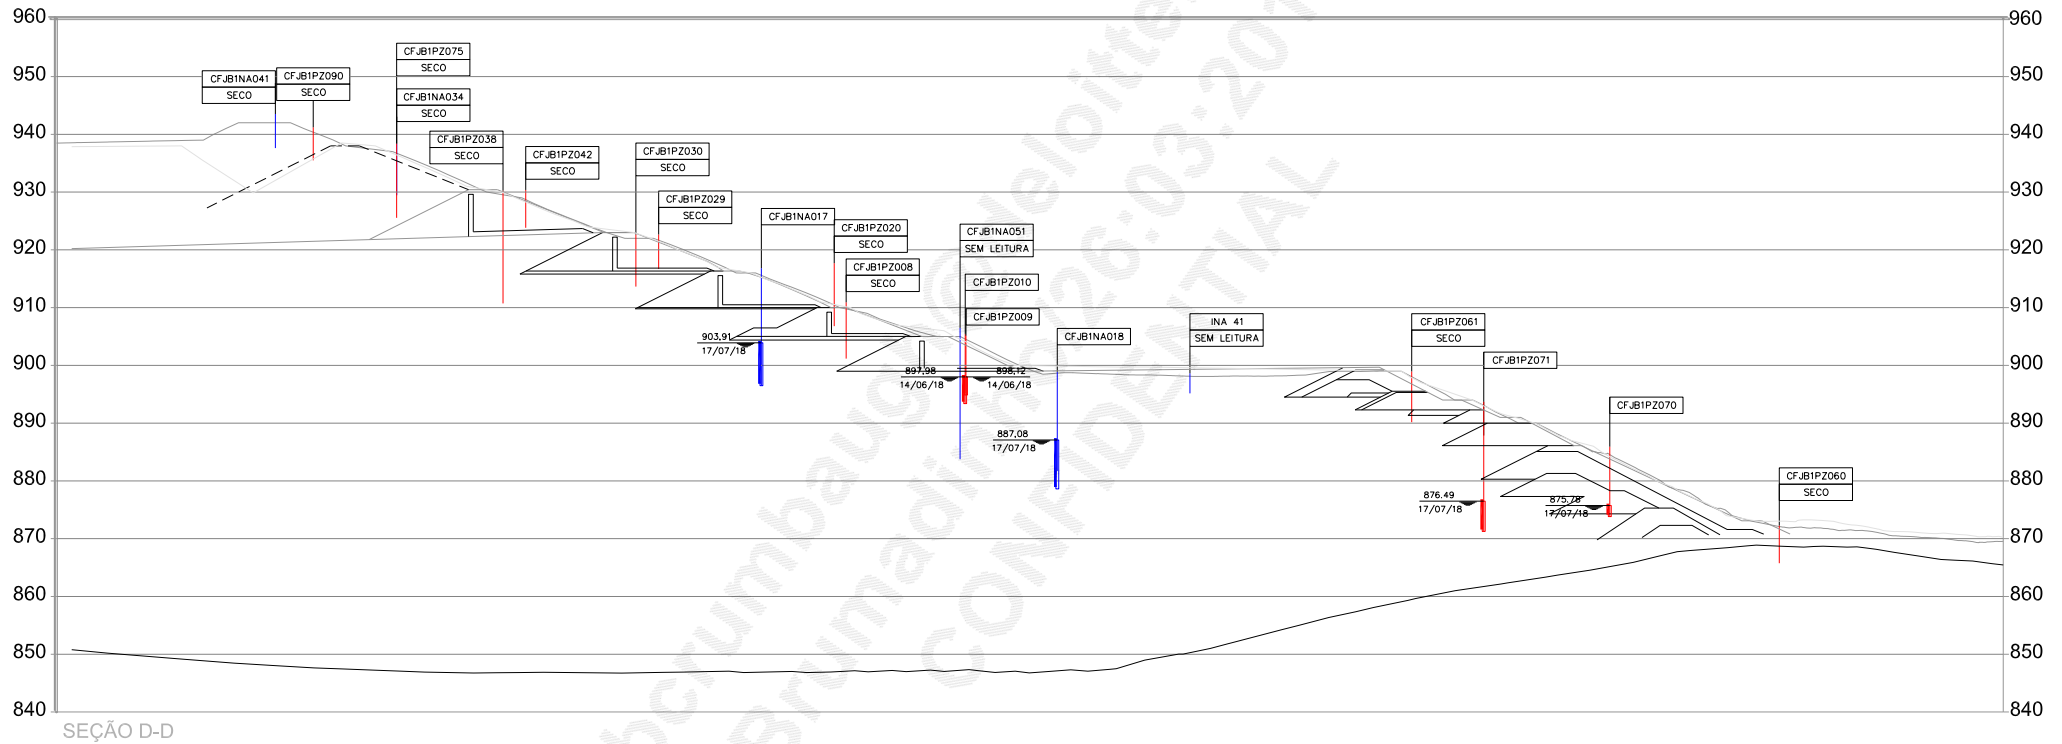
960
950
940
930
920
910
900
890
880
870
860
850
840

CFJB1NA041
SECO
CFJB1PZ090
SECO
CFJB1PZ075
SECO
CFJB1NA034
SECO
CFJB1PZ038
SECO
CFJB1PZ042
SECO
CFJB1PZ030
SECO
CFJB1PZ029
SECO
CFJB1NA017
CFJB1PZ020
SECO
CFJB1PZ008
SECO
CFJB1NA051
SEM LEITURA
CFJB1PZ010
CFJB1PZ009
CFJB1NA018
INA 41
SEM LEITURA
CFJB1PZ061
SECO
CFJB1PZ071
CFJB1PZ070
CFJB1PZ060
SECO

903,91
17/07/18
897,98
14/06/18
898,12
14/06/18
887,08
17/07/18
876.49
17/07/18
875,78
17/07/18

960
950
940
930
920
910
900
890
880
870
860
850
840

SEÇÃO D-D

bcrumbaugh@deloitte.com
Brumadinho 26:03:2019
CONFIDENTIAL